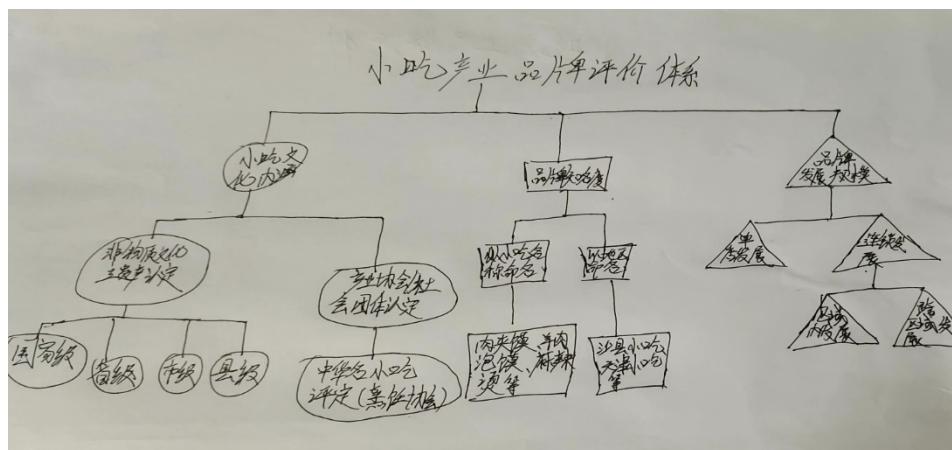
小吃产业品牌评价体系

小吃文化内涵

品牌知名度

品牌发展规模

非物质文化遗产认定

产业协会社会团体认定

以小吃名称命名

以地区命名

单一店发展

连锁发展

国家级

省级

市级

县级

中华名小吃评定（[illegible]）

肉夹馍、羊肉泡馍、胡辣汤等

沙县小吃、兰州拉面等

区域内发展

跨区域发展